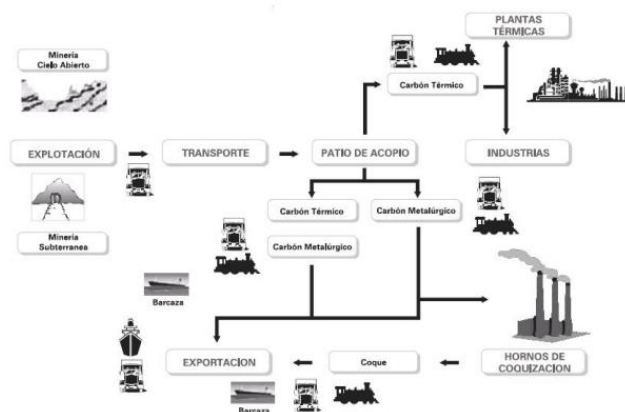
PLANTAS TÉRMICAS

Minería Cielo Abierto

Carbón Térmico

EXPLOTACIÓN

TRANSPORTE

PATIO DE ACOPIO

INDUSTRIAS

Minería Subterranea

Carbón Térmico

Carbón Metalúrgico

Carbón Metalúrgico

Barcaza

EXPORTACION

Coque

HORNOS DE COQUIZACION

Barcaza